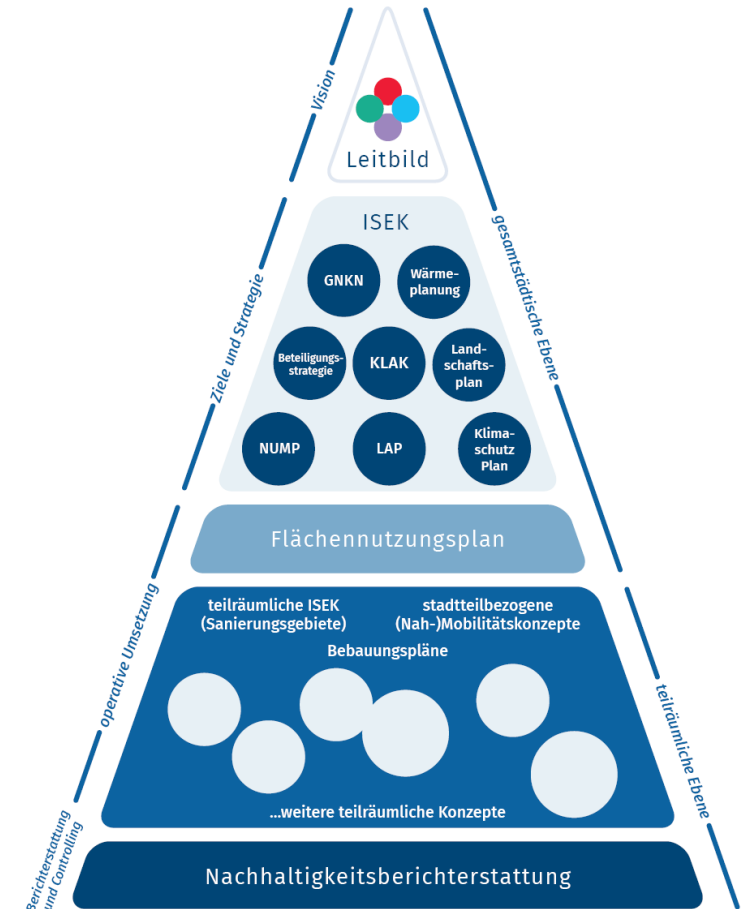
Vision

Leitbild

Ziele und Strategie

gesamtstädtische Ebene

ISEK

GNKN

Wärmeplanung

Beteiligungsstrategie

KLAK

Landschaftsplan

NUMP

LAP

Klimaschutz Plan

Flächennutzungsplan

operative Umsetzung

teilräumliche ISEK (Sanierungsgebiete)

stadtteilbezogene (Nah-)Mobilitätskonzepte

Bebauungspläne

...weitere teilräumliche Konzepte

teilräumliche Ebene

Berichterstattung und Controlling

Nachhaltigkeitsberichterstattung